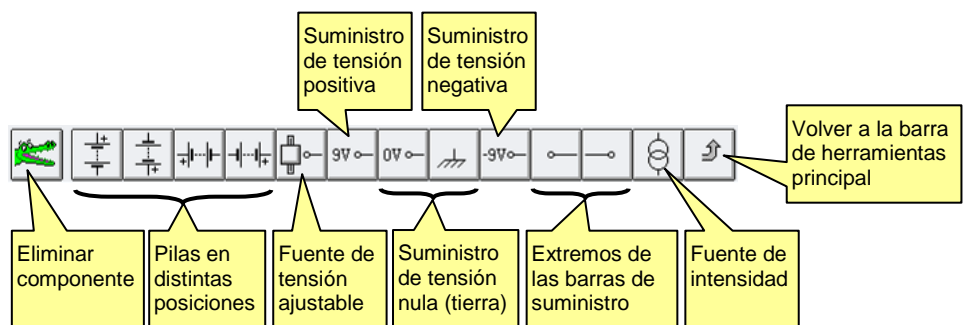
Suministro de tensión positiva

Suministro de tensión negativa

9V

0V

-9V

Volver a la barra de herramientas principal

Eliminar componente

Pilas en distintas posiciones

Fuente de tensión ajustable

Suministro de tensión nula (tierra)

Extremos de las barras de suministro

Fuente de intensidad